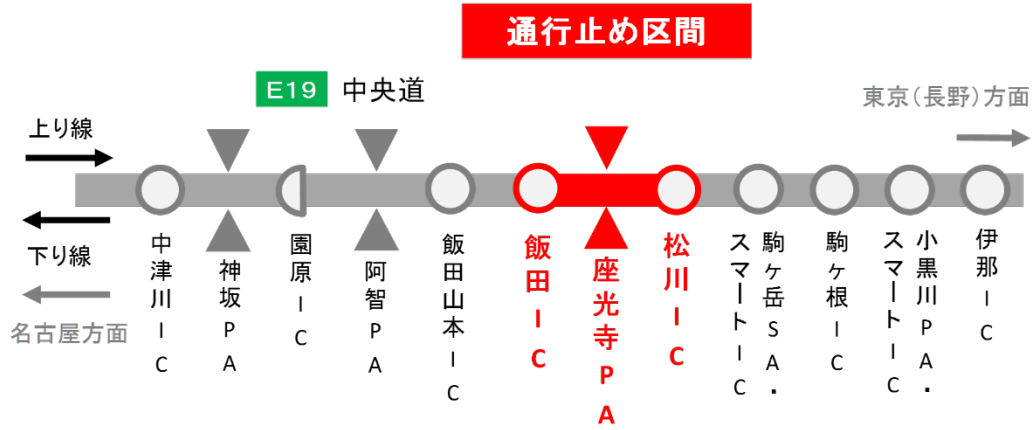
通行止め区間

E19 中央道

東京(長野)方面

上り線

下り線

名古屋方面

中津川IC

神坂PA

園原IC

阿智PA

飯田山本IC

飯田IC

座光寺PA

松川IC

駒ヶ岳SA・スマートIC

駒ヶ根IC

小黒川PA・スマートIC

伊那IC